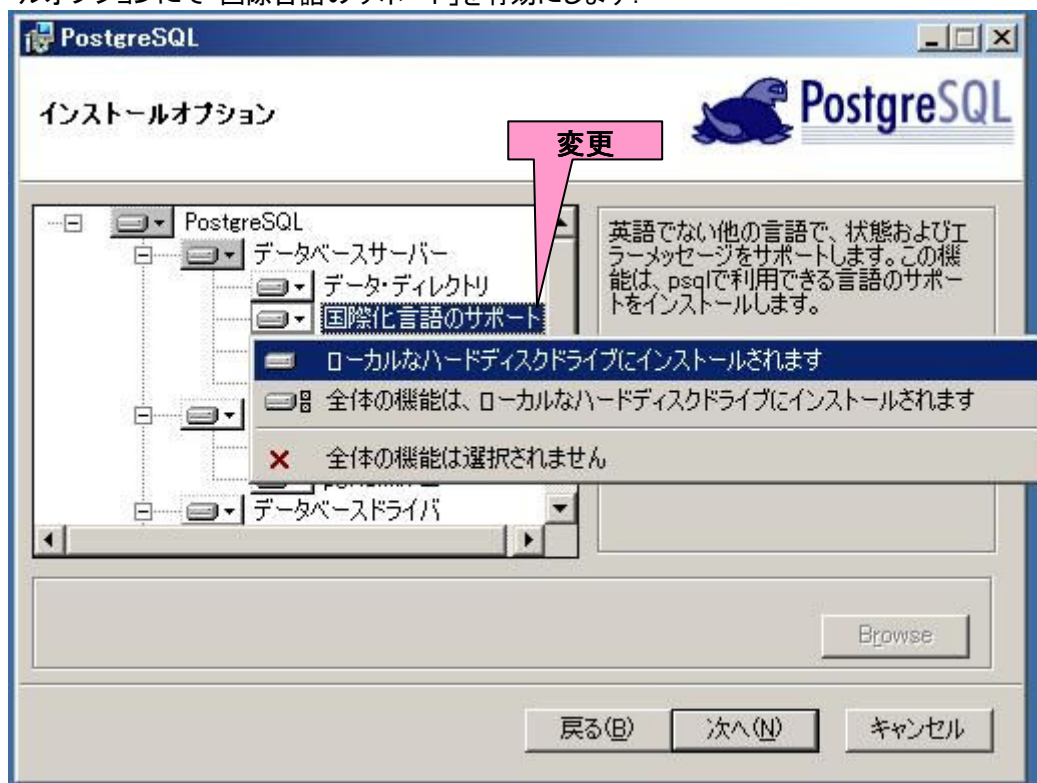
ルオプションにて「国際言語のサポート」を有効にします。

PostgreSQL

インストールオプション

PostgreSQL

変更

PostgreSQL
データベースサーバー
データ・ディレクトリ
国際化言語のサポート
データベースドライバ

英語でない他の言語で、状態およびエラーメッセージをサポートします。この機能は、psqlで利用できる言語のサポートをインストールします。

ローカルなハードディスクドライブにインストールされます
全体の機能は、ローカルなハードディスクドライブにインストールされます
全体の機能は選択されません

Browse

戻る(B)
次へ(N)
キャンセル